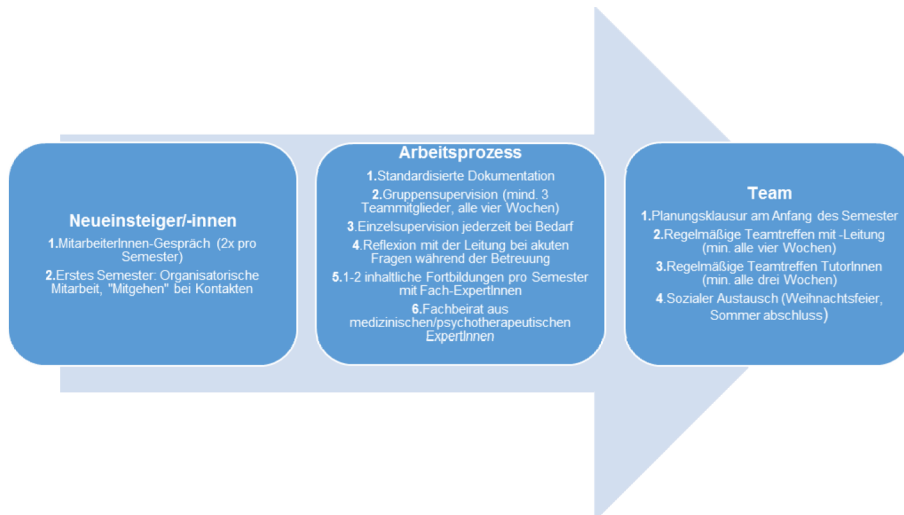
Neueinsteiger/-innen

1.MitarbeiterInnen-Gespräch (2x pro Semester)

2.Erstes Semester: Organisatorische Mitarbeit, "Mitgehen" bei Kontakten

Arbeitsprozess

1.Standardisierte Dokumentation

2.Gruppensupervision (mind. 3 Teammitglieder, alle vier Wochen)

3.Einzelsupervision jederzeit bei Bedarf

4.Reflexion mit der Leitung bei akuten Fragen während der Betreuung

5.1-2 inhaltliche Fortbildungen pro Semester mit Fach-ExpertInnen

6.Fachbeirat aus medizinischen/psychotherapeutischen ExpertInnen

Team

1.Planungsklausur am Anfang des Semester

2.Regelmäßige Teamtreffen mit -Leitung (min. alle vier Wochen)

3.Regelmäßige Teamtreffen TutorInnen (min. alle drei Wochen)

4.Sozialer Austausch (Weihnachtsfeier, Sommer abschluss)